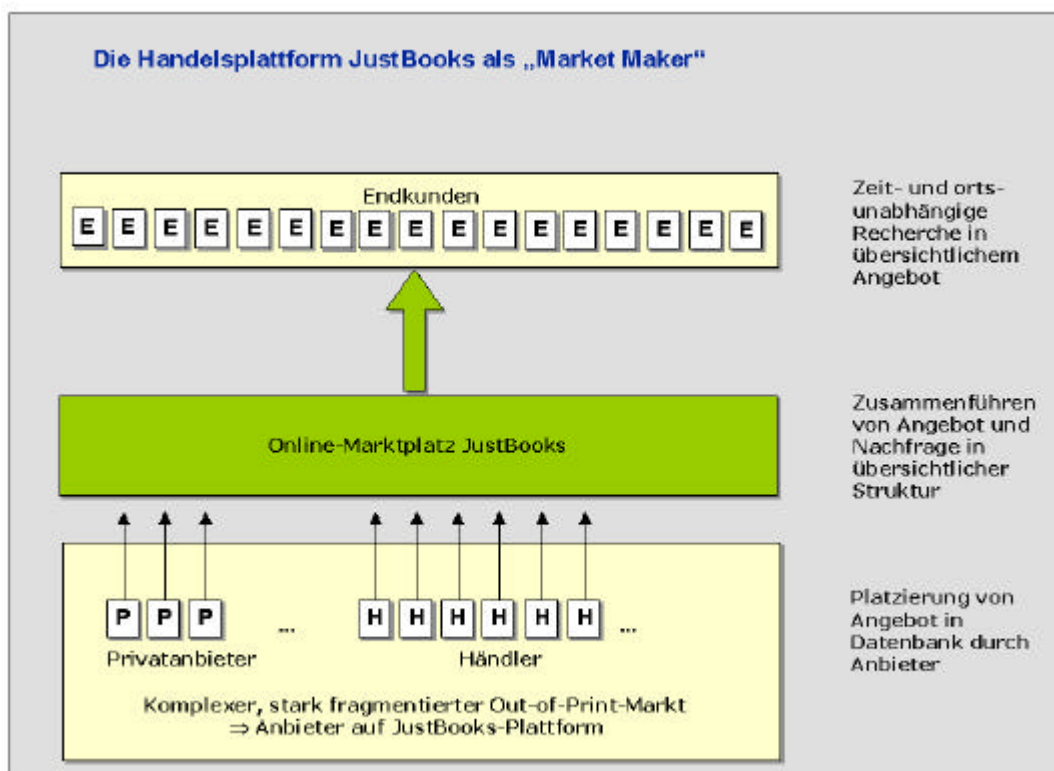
Die Handelsplattform JustBooks als „Market Maker"

Endkunden

E E E E E E E E E E E E E E E E E

Zeit- und orts-unabhängige Recherche in übersichtlichem Angebot

Online-Marktplatz JustBooks

Zusammenführen von Angebot und Nachfrage in übersichtlicher Struktur

P P P ...

Privatanbieter

H H H H H H ...

Händler

Platzierung von Angebot in Datenbank durch Anbieter

Komplexer, stark fragmentierter Out-of-Print-Markt
$\Rightarrow$ Anbieter auf JustBooks-Plattform